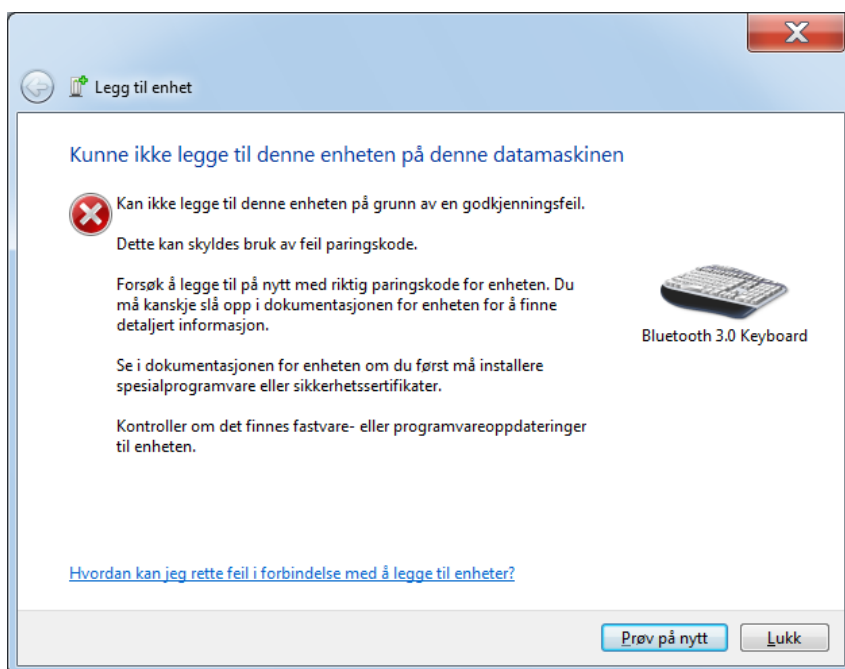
Legg til enhet

Kunne ikke legge til denne enheten på denne datamaskinen

Kan ikke legge til denne enheten på grunn av en godkjenningsfeil.

Dette kan skyldes bruk av feil paringskode.

Forsøk å legge til på nytt med riktig paringskode for enheten. Du må kanskje slå opp i dokumentasjonen for enheten for å finne detaljert informasjon.

Se i dokumentasjonen for enheten om du først må installere spesialprogramvare eller sikkerhetssertifikater.

Kontroller om det finnes fastvare- eller programvareoppdateringer til enheten.

Bluetooth 3.0 Keyboard

Hvordan kan jeg rette feil i forbindelse med å legge til enheter?

Prøv på nytt

Lukk